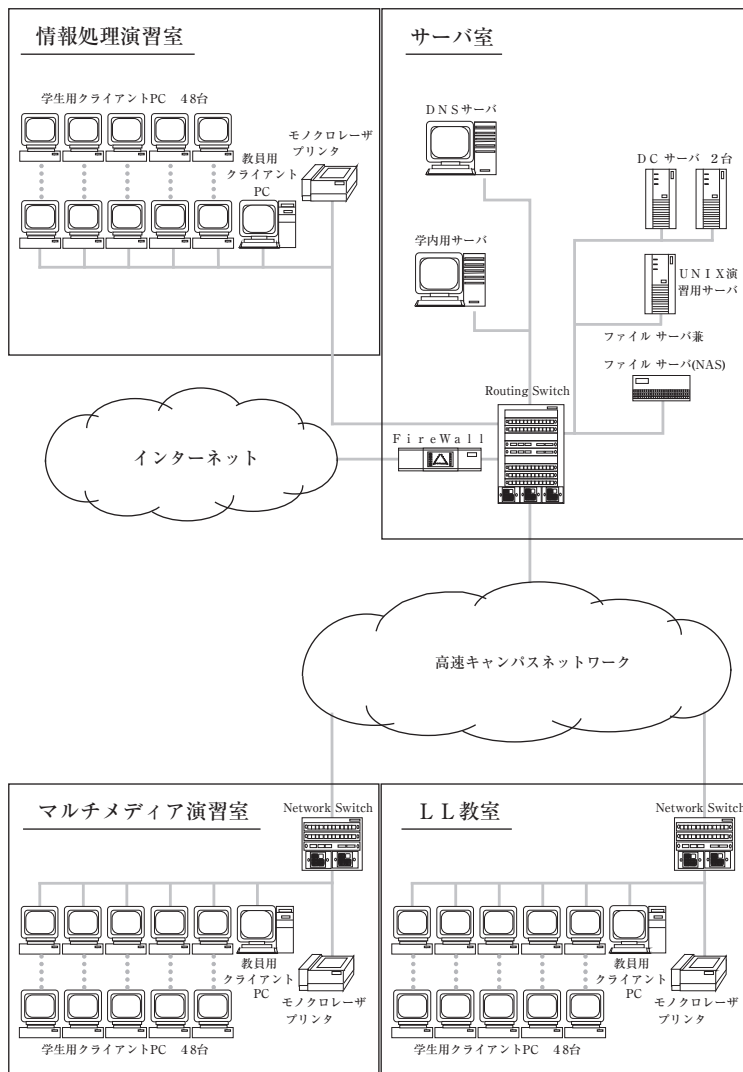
情報処理演習室

学生用クライアントPC 48台

モノクロレーザプリンタ

教員用クライアントPC

サーバ室

DNSサーバ

DC サーバ 2台

学内用サーバ

UNIX演習用サーバ

ファイル サーバ兼

ファイル サーバ(NAS)

Routing Switch

インターネット

FireWall

高速キャンパスネットワーク

マルチメディア演習室

Network Switch

教員用クライアントPC

モノクロレーザプリンタ

学生用クライアントPC 48台

LL教室

Network Switch

教員用クライアントPC

モノクロレーザプリンタ

学生用クライアントPC 48台